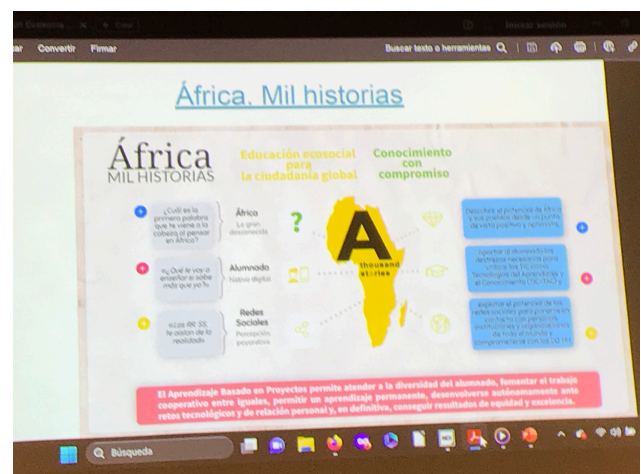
Convertir Firmar
Buscar texto o herramientas
Iniciar sesión

África. Mil historias

África
MIL HISTORIAS

Educación ecosocial para la ciudadanía global

Conocimiento con compromiso

¿Cuál es la primera palabra que te viene a la cabeza al pensar en África?

África
La gran desconocida

¿Qué te voy a enseñar si sabe más que yo?

Alumnado
Nativo digital

¿Las RR SS, te aislan de la realidad?

Redes Sociales
Percepción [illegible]

A
thousand stories

Descubrir el potencial de África y sus pueblos desde un punto de vista positivo y optimista.

Aportar al alumnado las destrezas necesarias para utilizar las TIC como Tecnologías del Aprendizaje y el Conocimiento (TIC-TAC).

Explotar el potencial de las redes sociales para ponernos en contacto con personas, instituciones y organizaciones de todo el mundo y comprometernos con los ODS.

El Aprendizaje Basado en Proyectos permite atender a la diversidad del alumnado, fomentar el trabajo cooperativo entre iguales, permitir un aprendizaje permanente, desenvolverse autónomamente ante retos tecnológicos y de relación personal y, en definitiva, conseguir resultados de equidad y excelencia.

Búsqueda